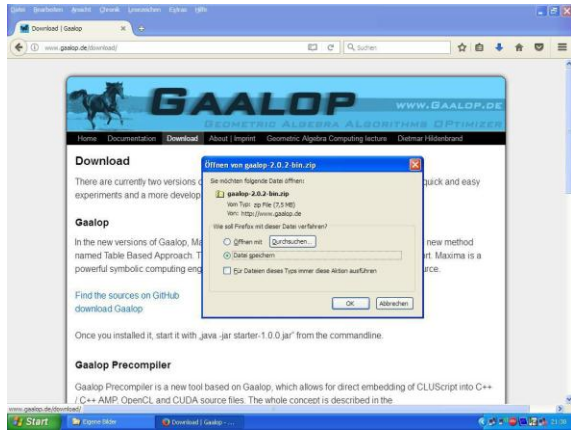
Datei Bearbeiten Ansicht Chronik Lesezeichen Extras Hilfe

Download | Gaalop

www.gaalop.de/download/

Suchen

GAALOP

WWW.GAALOP.DE

GEOMETRIC ALGEBRA ALGORITHMS OPTIMIZER

Home Documentation Download About | Imprint Geometric Algebra Computing lecture Dietmar Hildenbrand

Download

There are currently two versions o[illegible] quick and easy experiments and a more develop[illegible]

Gaalop

In the new versions of Gaalop, Ma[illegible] new method named Table Based Approach. T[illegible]rt. Maxima is a powerful symbolic computing eng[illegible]rce.

Find the sources on GitHub
download Gaalop

Once you installed it, start it with „java -jar starter-1.0.0.jar" from the commandline.

Gaalop Precompiler

Gaalop Precompiler is a new tool based on Gaalop, which allows for direct embedding of CLUScript into C++ / C++ AMP, OpenCL and CUDA source files. The whole concept is described in the

Öffnen von gaalop-2.0.2-bin.zip

Sie möchten folgende Datei öffnen:

gaalop-2.0.2-bin.zip

Vom Typ: zip File (7,5 MB)

Von: http://www.gaalop.de

Wie soll Firefox mit dieser Datei verfahren?

Öffnen mit Durchsuchen...

Datei speichern

Für Dateien dieses Typs immer diese Aktion ausführen

OK Abbrechen

www.gaalop.de/download/

Start Eigene Bilder Download | Gaalop - ...

21:38